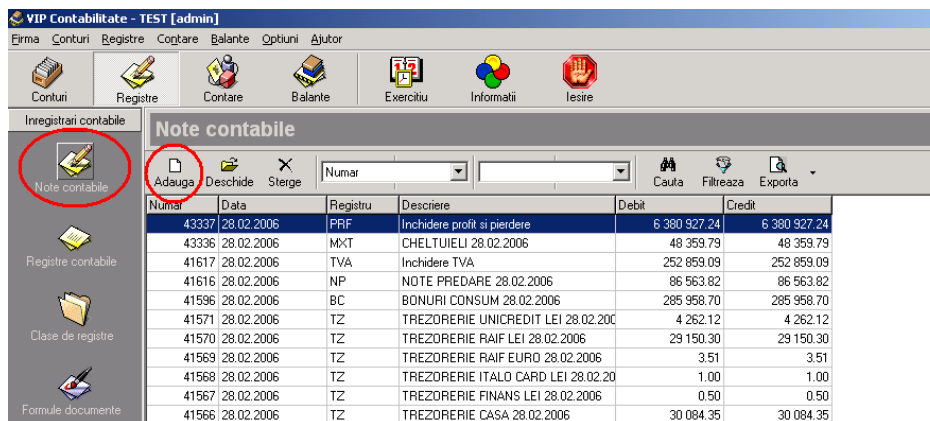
VIP Contabilitate - TEST [admin]

Firma Conturi Registre Contare Balante Optiuni Ajutor

Conturi Registre Contare Balante Exercitiu Informatii Iesire

Inregistrari contabile

Note contabile

Registre contabile

Clase de registre

Formule documente

Note contabile

Adauga Deschide Sterge Numar Cauta Filtreaza Exporta

| Numar | Data | Registru | Descriere | Debit | Credit |
|---|---|---|---|---|---|
| 43337 | 28.02.2006 | PRF | Inchidere profit si pierdere | 6 380 927.24 | 6 380 927.24 |
| 43336 | 28.02.2006 | MXT | CHELTUIELI 28.02.2006 | 48 359.79 | 48 359.79 |
| 41617 | 28.02.2006 | TVA | Inchidere TVA | 252 859.09 | 252 859.09 |
| 41616 | 28.02.2006 | NP | NOTE PREDARE 28.02.2006 | 86 563.82 | 86 563.82 |
| 41596 | 28.02.2006 | BC | BONURI CONSUM 28.02.2006 | 285 958.70 | 285 958.70 |
| 41571 | 28.02.2006 | TZ | TREZORERIE UNICREDIT LEI 28.02.200 | 4 262.12 | 4 262.12 |
| 41570 | 28.02.2006 | TZ | TREZORERIE RAIF LEI 28.02.2006 | 29 150.30 | 29 150.30 |
| 41569 | 28.02.2006 | TZ | TREZORERIE RAIF EURO 28.02.2006 | 3.51 | 3.51 |
| 41568 | 28.02.2006 | TZ | TREZORERIE ITALO CARD LEI 28.02.20 | 1.00 | 1.00 |
| 41567 | 28.02.2006 | TZ | TREZORERIE FINANS LEI 28.02.2006 | 0.50 | 0.50 |
| 41566 | 28.02.2006 | TZ | TREZORERIE CASA 28.02.2006 | 30 084.35 | 30 084.35 |